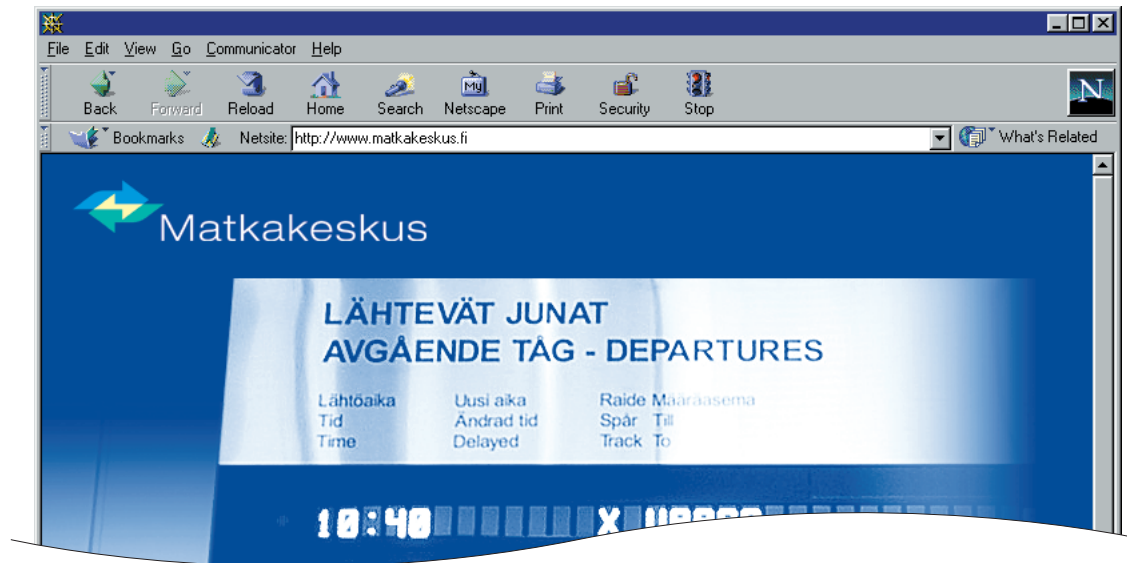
File Edit View Go Communicator Help

Back Forward Reload Home Search Netscape Print Security Stop

Bookmarks Netsite: http://www.matkakeskus.fi What's Related

Matkakeskus

LÄHTEVÄT JUNAT
AVGÅENDE TÅG - DEPARTURES

| Lähtöaika | Uusi aika | Raide | Määräasema |
|---|---|---|---|
| Tid | Ändrad tid | Spår | Till |
| Time | Delayed | Track | To |

10:40 X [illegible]